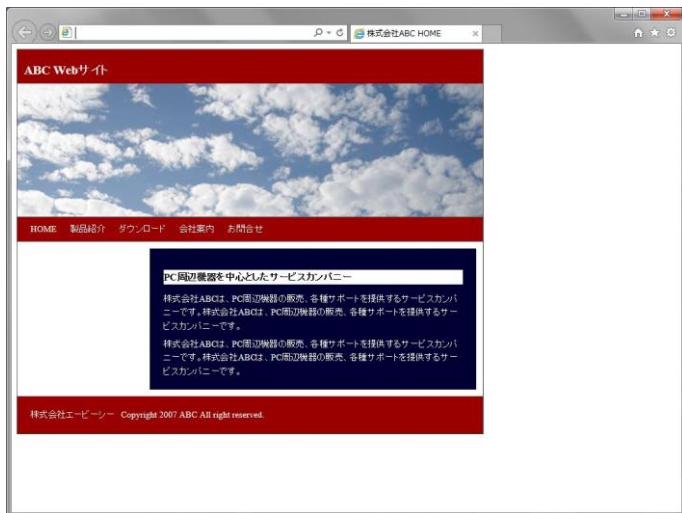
株式会社ABC HOME

ABC Webサイト

HOME　製品紹介　ダウンロード　会社案内　お問合せ

PC周辺機器を中心としたサービスカンパニー

株式会社ABCは、PC周辺機器の販売、各種サポートを提供するサービスカンパニーです。株式会社ABCは、PC周辺機器の販売、各種サポートを提供するサービスカンパニーです。

株式会社ABCは、PC周辺機器の販売、各種サポートを提供するサービスカンパニーです。株式会社ABCは、PC周辺機器の販売、各種サポートを提供するサービスカンパニーです。

株式会社エービーシー　Copyright 2007 ABC All right reserved.